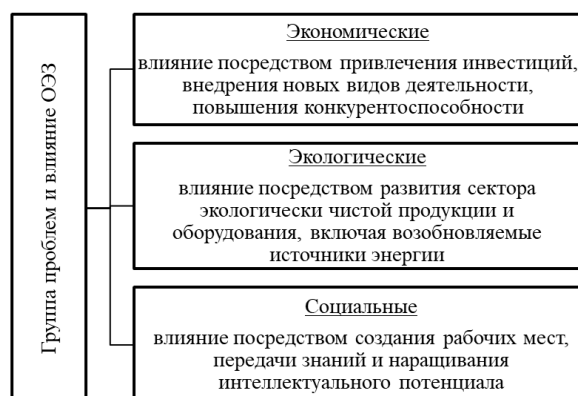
Группа проблем и влияние ОЭЗ

Экономические

влияние посредством привлечения инвестиций, внедрения новых видов деятельности, повышения конкурентоспособности

Экологические

влияние посредством развития сектора экологически чистой продукции и оборудования, включая возобновляемые источники энергии

Социальные

влияние посредством создания рабочих мест, передачи знаний и наращивания интеллектуального потенциала